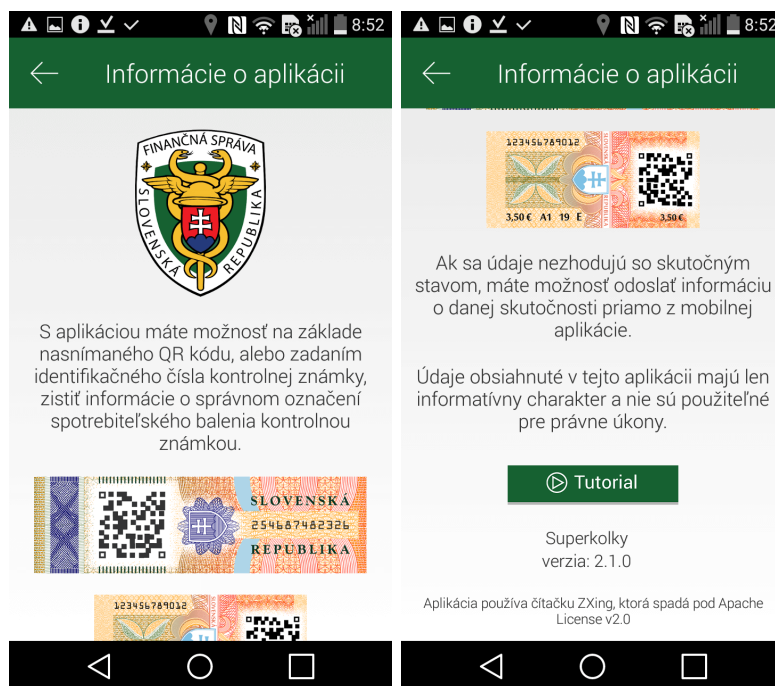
8:52

Informácie o aplikácii

FINANČNÁ SPRÁVA
SLOVENSKÁ REPUBLIKA

S aplikáciou máte možnosť na základe nasnímaného QR kódu, alebo zadaním identifikačného čísla kontrolnej známky, zistiť informácie o správnom označení spotrebiteľského balenia kontrolnou známkou.

SLOVENSKÁ
25468748232б
REPUBLIKA

123456789012

8:52

Informácie o aplikácii

123456789012
3,50 € A1 19 E
3,50 €

Ak sa údaje nezhodujú so skutočným stavom, máte možnosť odoslať informáciu o danej skutočnosti priamo z mobilnej aplikácie.

Údaje obsiahnuté v tejto aplikácii majú len informatívny charakter a nie sú použiteľné pre právne úkony.

Tutorial

Superkolky
verzia: 2.1.0

Aplikácia používa čítačku ZXing, ktorá spadá pod Apache License v2.0